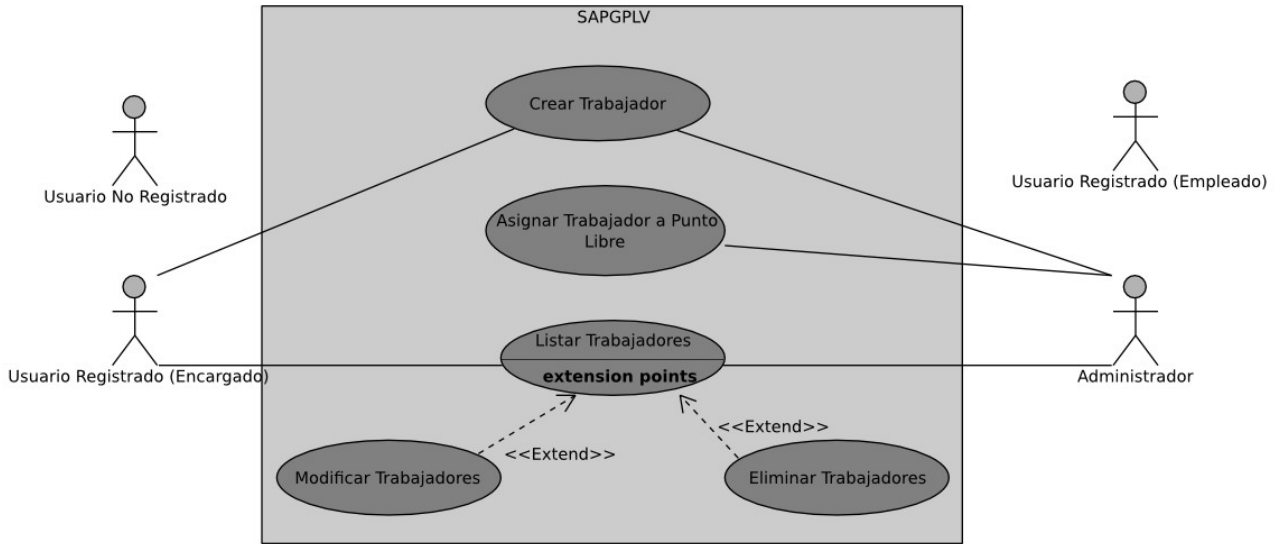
SAPGPLV

Usuario No Registrado

Crear Trabajador

Usuario Registrado (Empleado)

Asignar Trabajador a Punto Libre

Usuario Registrado (Encargado)

Listar Trabajadores

extension points

Administrador

<<Extend>>

<<Extend>>

Modificar Trabajadores

Eliminar Trabajadores